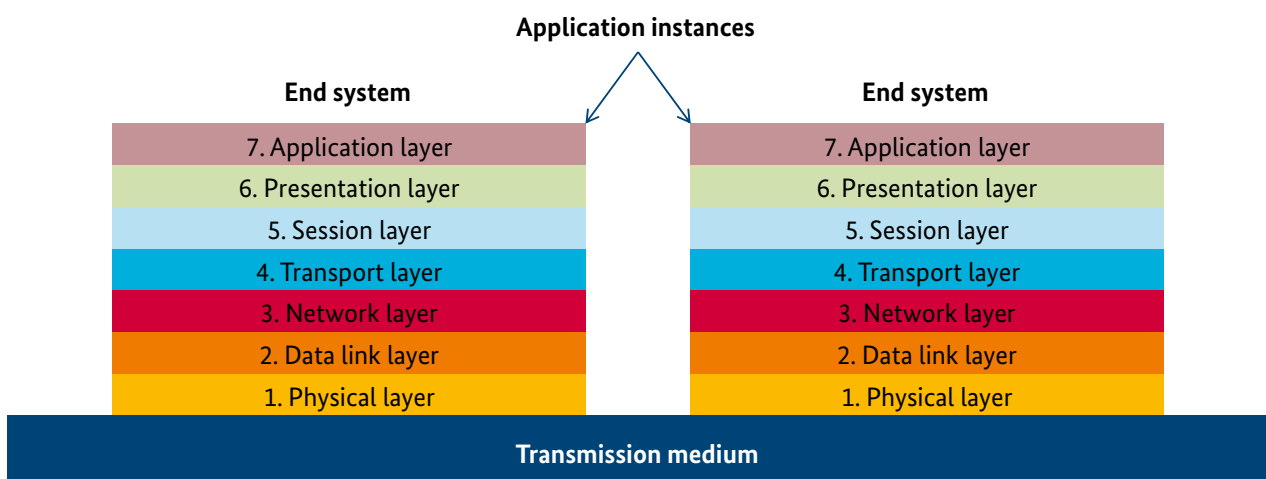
Application instances

End system

7. Application layer
6. Presentation layer
5. Session layer
4. Transport layer
3. Network layer
2. Data link layer
1. Physical layer

End system

7. Application layer
6. Presentation layer
5. Session layer
4. Transport layer
3. Network layer
2. Data link layer
1. Physical layer

Transmission medium